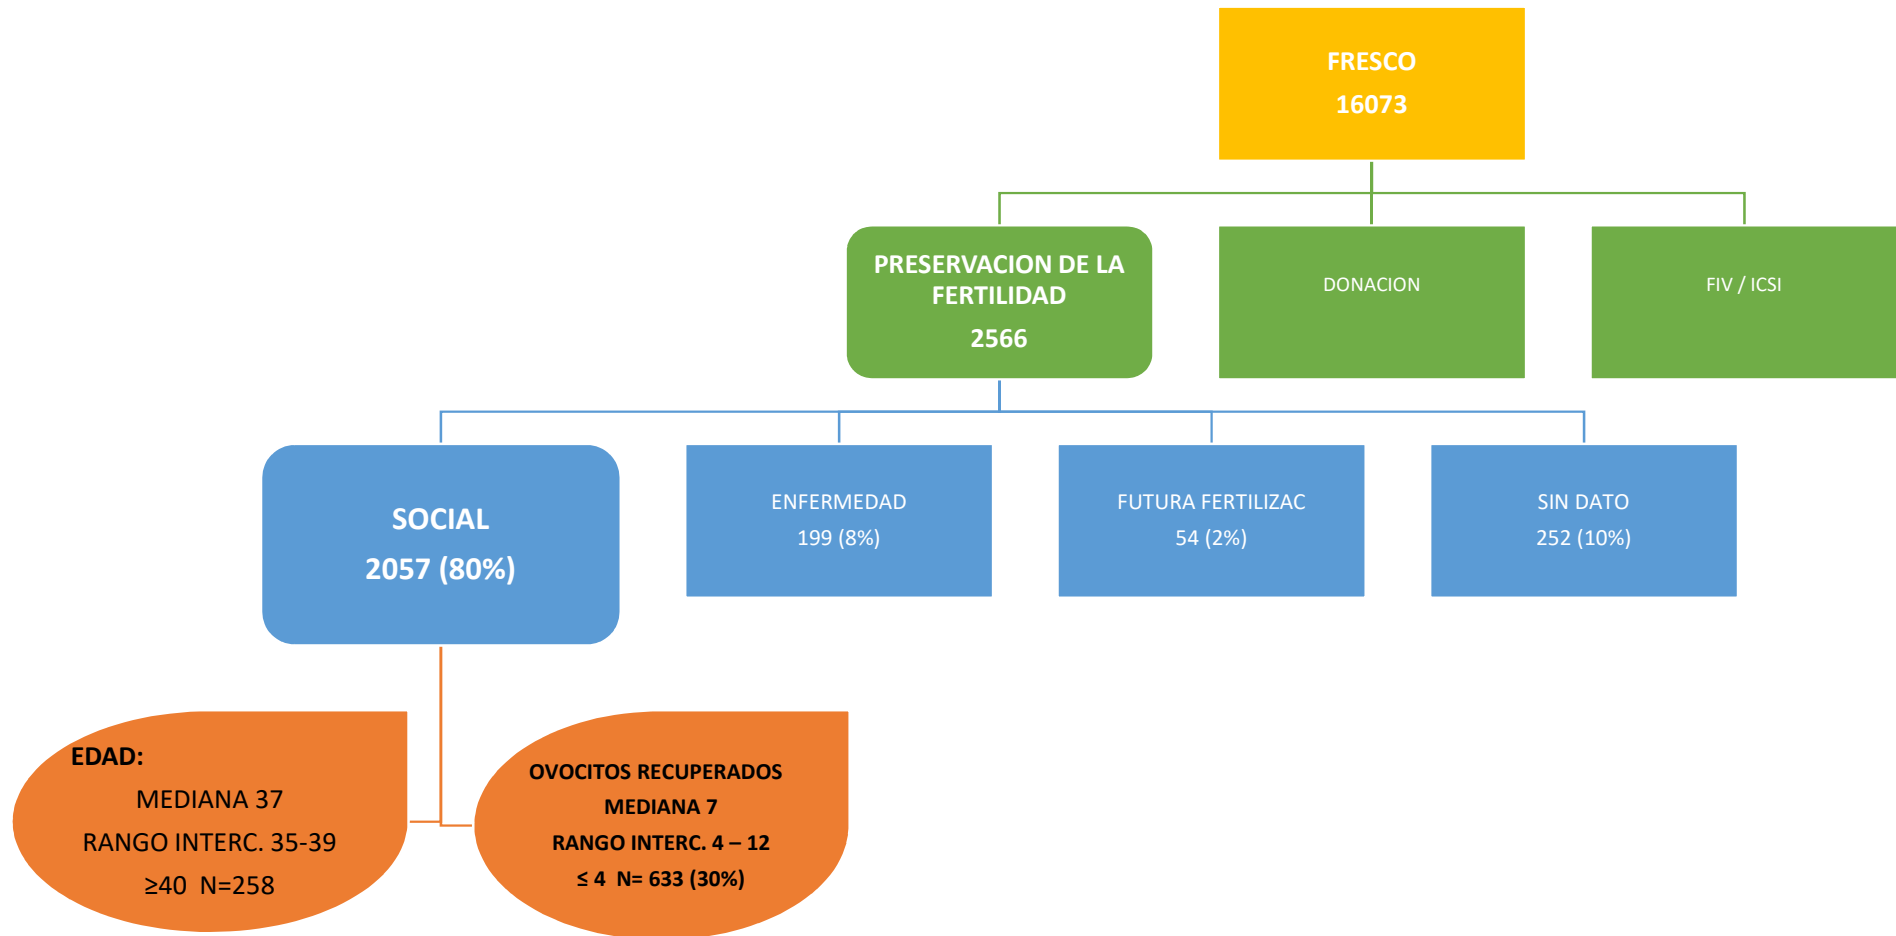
FRESCO
16073

PRESERVACION DE LA FERTILIDAD
2566

DONACION

FIV / ICSI

SOCIAL
2057 (80%)

ENFERMEDAD
199 (8%)

FUTURA FERTILIZAC
54 (2%)

SIN DATO
252 (10%)

EDAD:
MEDIANA 37
RANGO INTERC. 35-39
$\geq$40 N=258

OVOCITOS RECUPERADOS
MEDIANA 7
RANGO INTERC. 4 – 12
$\leq$ 4 N= 633 (30%)